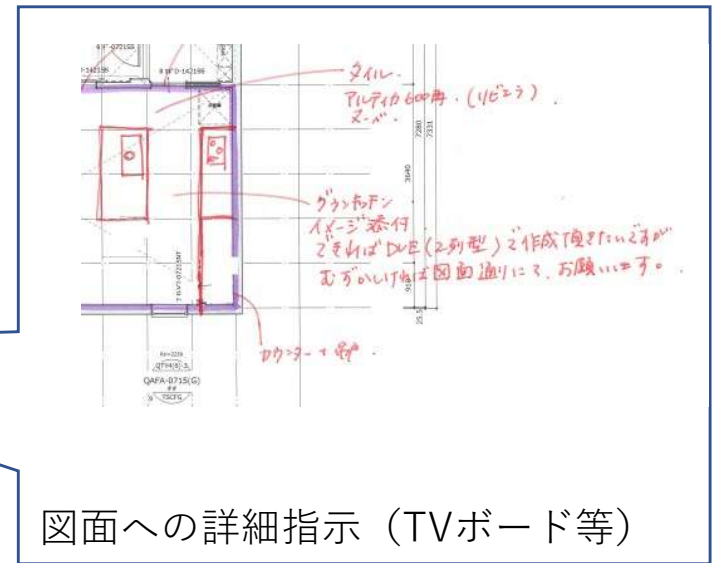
タイル
アルティカ600角（リビエラ）
ヌーボ

グランキッチン
イメージ添付
できればDVE（2列型）で作成頂きたいですが
むずかしければ図面通りにて、お願いします。

カウンター＋収納

3640
2280
2331
QAFA-0715(G)

図面への詳細指示（TVボード等）